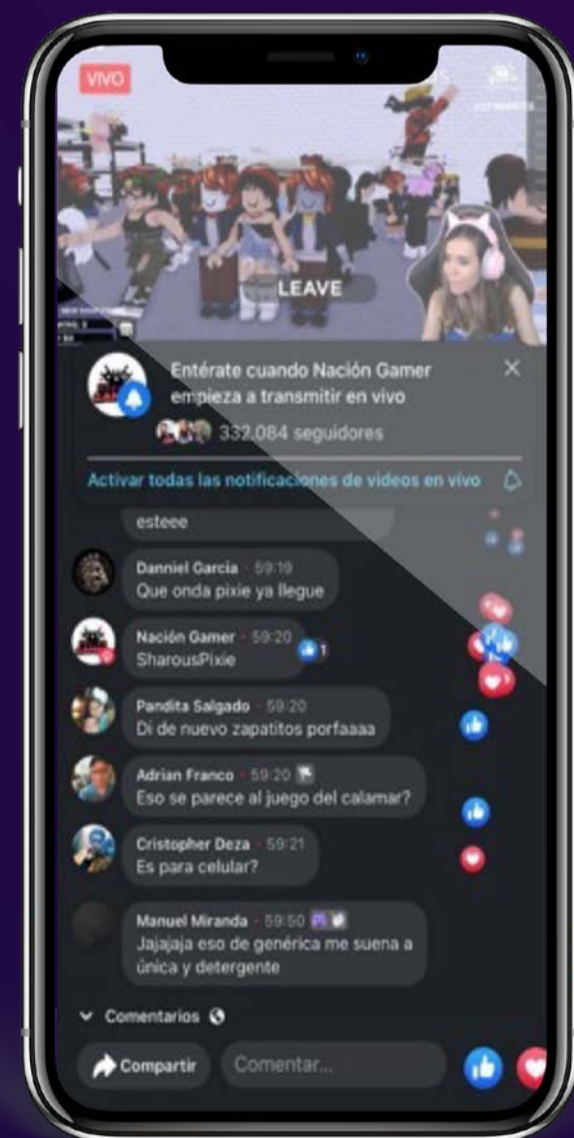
VIVO

LEAVE

Entérate cuando Nación Gamer empieza a transmitir en vivo

332,084 seguidores

Activar todas las notificaciones de videos en vivo

esteee

Danniel Garcia · 59:19
Que onda pixie ya llegue

Nación Gamer · 59:20
SharousPixie

1

Pandita Salgado · 59:20
Di de nuevo zapatitos porfaaaa

Adrian Franco · 59:20
Eso se parece al juego del calamar?

Cristopher Deza · 59:21
Es para celular?

Manuel Miranda · 59:50
Jajajaja eso de genérica me suena a única y detergente

Comentarios

Compartir

Comentar...